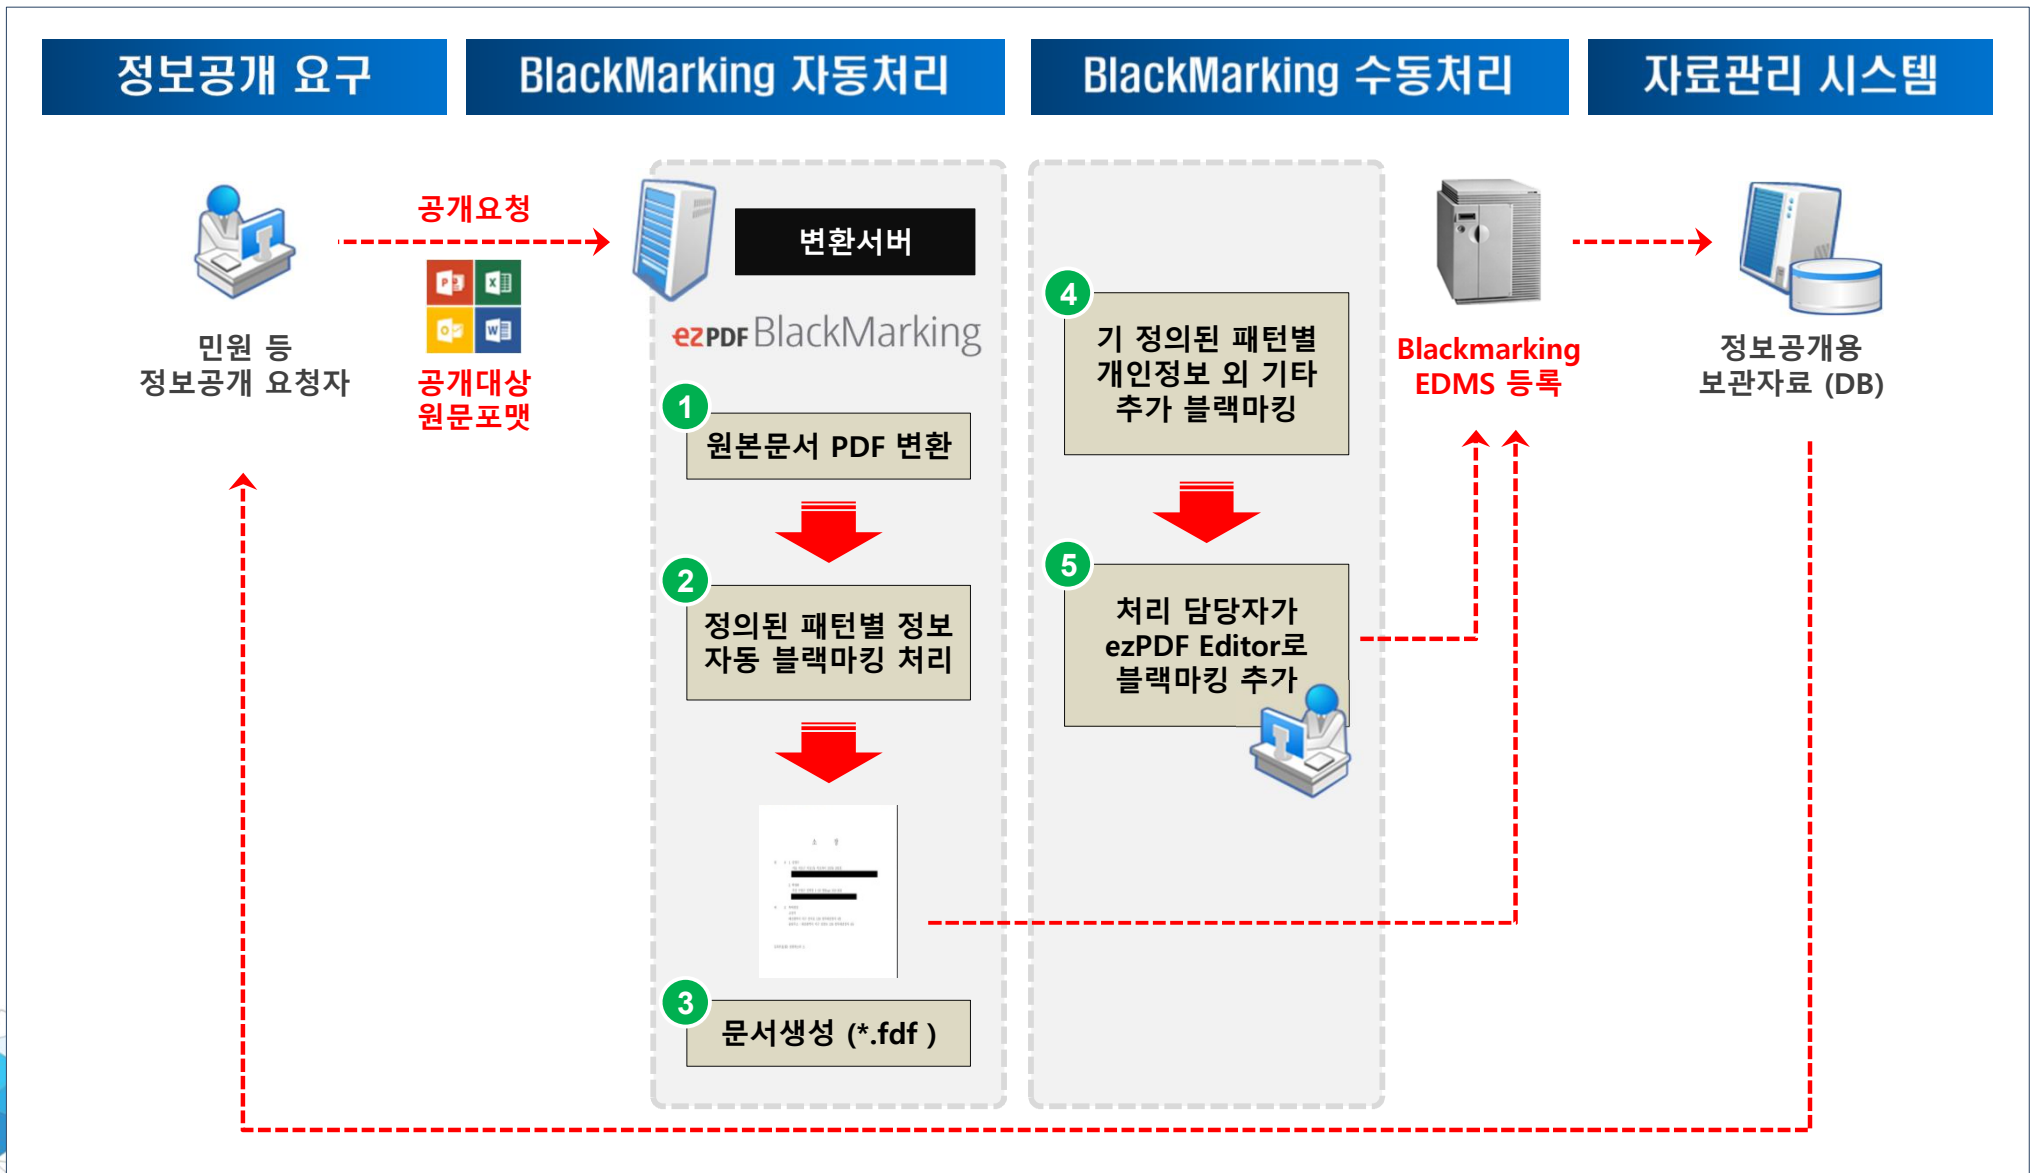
정보공개 요구

BlackMarking 자동처리

BlackMarking 수동처리

자료관리 시스템

민원 등
정보공개 요청자

공개요청

공개대상
원문포맷

변환서버

ezPDF BlackMarking

1 원본문서 PDF 변환

2 정의된 패턴별 정보 자동 블랙마킹 처리

3 문서생성 (*.fdf )

4 기 정의된 패턴별 개인정보 외 기타 추가 블랙마킹

5 처리 담당자가 ezPDF Editor로 블랙마킹 추가

Blackmarking
EDMS 등록

정보공개용
보관자료 (DB)